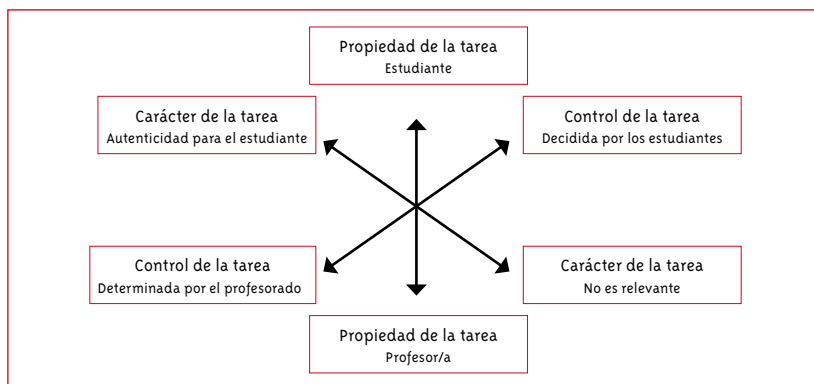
Propiedad de la tarea
Estudiante

Carácter de la tarea
Autenticidad para el estudiante

Control de la tarea
Decidida por los estudiantes

Control de la tarea
Determinada por el profesorado

Carácter de la tarea
No es relevante

Propiedad de la tarea
Profesor/a